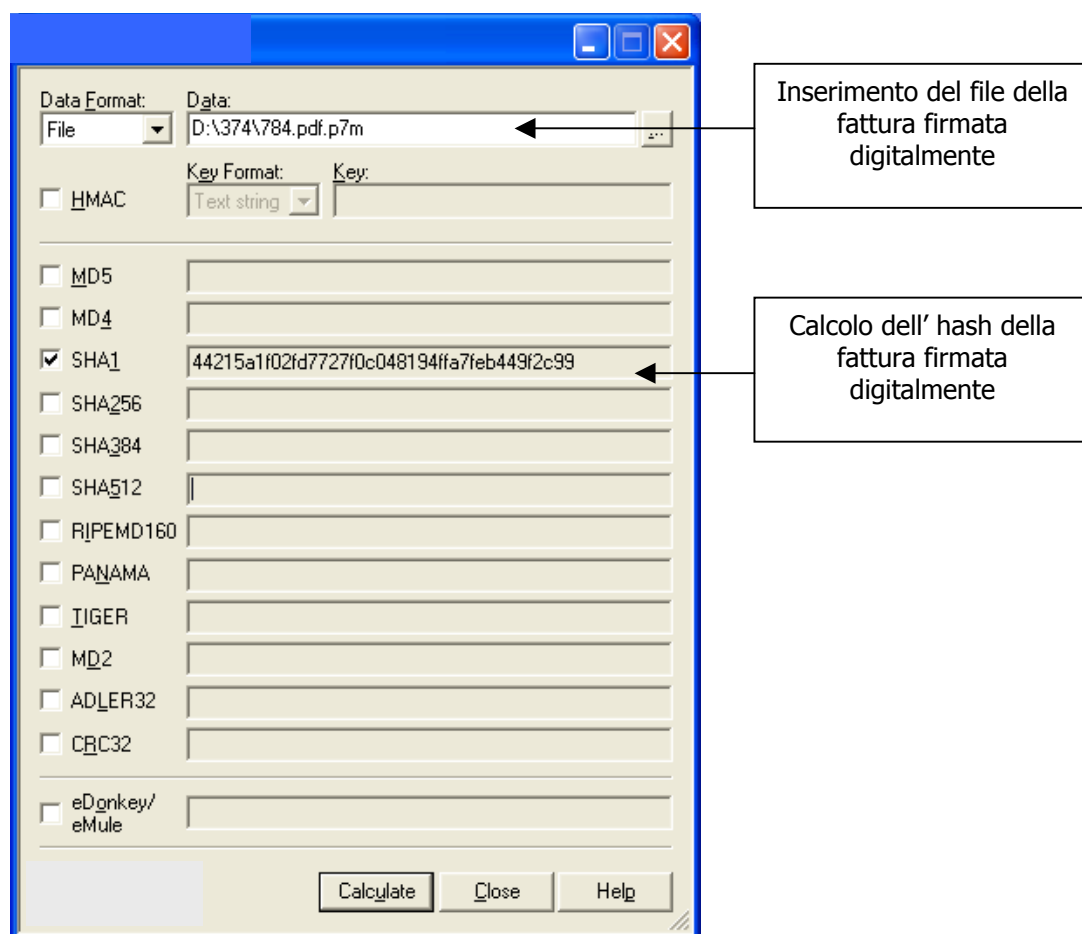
Data Format:
File
Data:
D:\374\784.pdf.p7m
...

Inserimento del file della fattura firmata digitalmente

HMAC
Key Format:
Text string
Key:

MD5
MD4
SHA1 44215a1f02fd7727f0c048194ffa7feb449f2c99
SHA256
SHA384
SHA512
RIPEMD160
PANAMA
TIGER
MD2
ADLER32
CRC32

Calcolo dell' hash della fattura firmata digitalmente

eDonkey/ eMule

Calculate
Close
Help